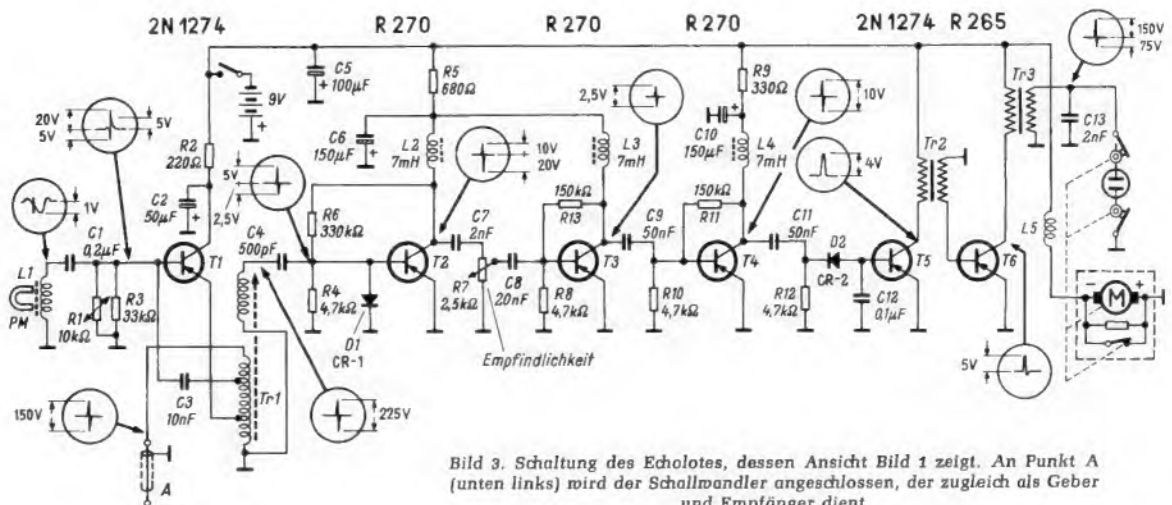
2N 1274
R 270
R 270
R 270
2N 1274
R 265

9V
C5 100µF
R5 680Ω
R9 330Ω
150V
75V
Tr3
C13 2nF
20V
5V
5V
R2 220Ω
C6 150µF
L2 7mH
2,5V
L3 7mH
10V
20V
C10 150µF
L4 7mH
10V
4V
Tr2
C2 50µF
5V
2,5V
R6 330kΩ
C7 2nF
150kΩ
R13
C9 50nF
150kΩ
R11
C11 50nF
D2
CR-2
L5
1V
C1 0,2µF
T1
C4 500pF
T2
R7 2,5kΩ
C8 20nF
T3
T4
T5
T6
M
L1
PM
R1 10kΩ
R3 33kΩ
R4 4,7kΩ
D1 CR-1
R8 4,7kΩ
R10 4,7kΩ
R12 4,7kΩ
C12 0,1µF
Empfindlichkeit
C3 10nF
Tr1
150V
225V
5V
A

Bild 3. Schaltung des Echolotes, dessen Ansicht Bild 1 zeigt. An Punkt A (unten links) wird der Schallwandler angeschlossen, der zugleich als Geber und Empfänger dient